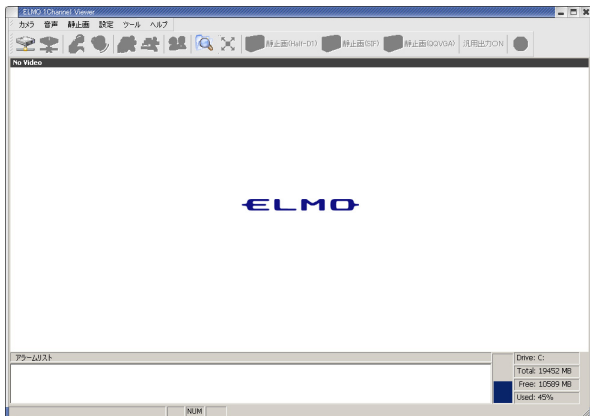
ELMO 1Channel Viewer

カメラ 音声 静止画 設定 ツール ヘルプ

静止画(Half-D1) 静止画(SIF) 静止画(QQVGA) 汎用出力ON

No Video

ELMO

アラームリスト

Drive: C:
Total: 19452 MB
Free: 10589 MB
Used: 45%

NUM